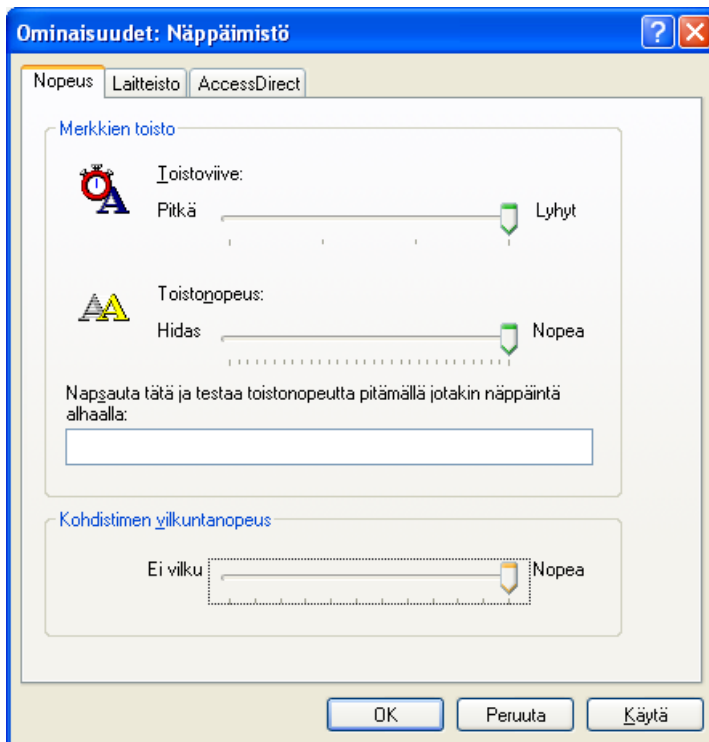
Ominaisuudet: Näppäimistö

Nopeus | Laitteisto | AccessDirect

Merkkien toisto

Toistoviive:

Pitkä Lyhyt

Toistonopeus:

Hidas Nopea

Napsauta tätä ja testaa toistonopeutta pitämällä jotakin näppäintä alhaalla:

Kohdistimen vilkuntanopeus

Ei vilku Nopea

OK Peruuta Käytä